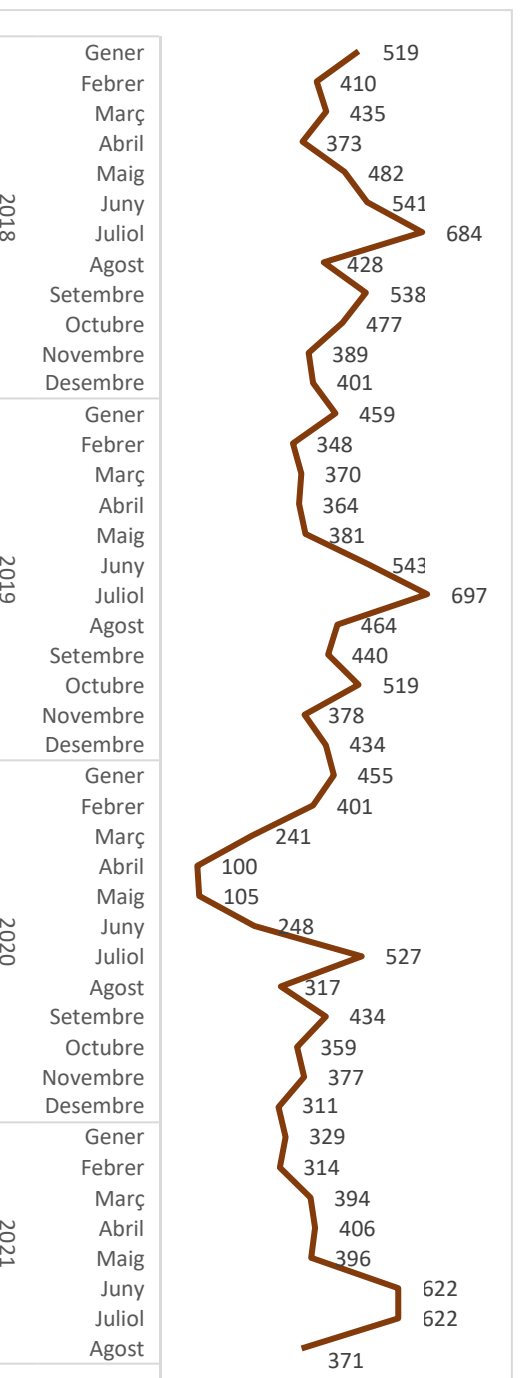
2018
Gener 519
Febrer 410
Març 435
Abril 373
Maig 482
Juny 541
Juliol 684
Agost 428
Setembre 538
Octubre 477
Novembre 389
Desembre 401

2019
Gener 459
Febrer 348
Març 370
Abril 364
Maig 381
Juny 543
Juliol 697
Agost 464
Setembre 440
Octubre 519
Novembre 378
Desembre 434

2020
Gener 455
Febrer 401
Març 241
Abril 100
Maig 105
Juny 248
Juliol 527
Agost 317
Setembre 434
Octubre 359
Novembre 377
Desembre 311

2021
Gener 329
Febrer 314
Març 394
Abril 406
Maig 396
Juny 622
Juliol 622
Agost 371